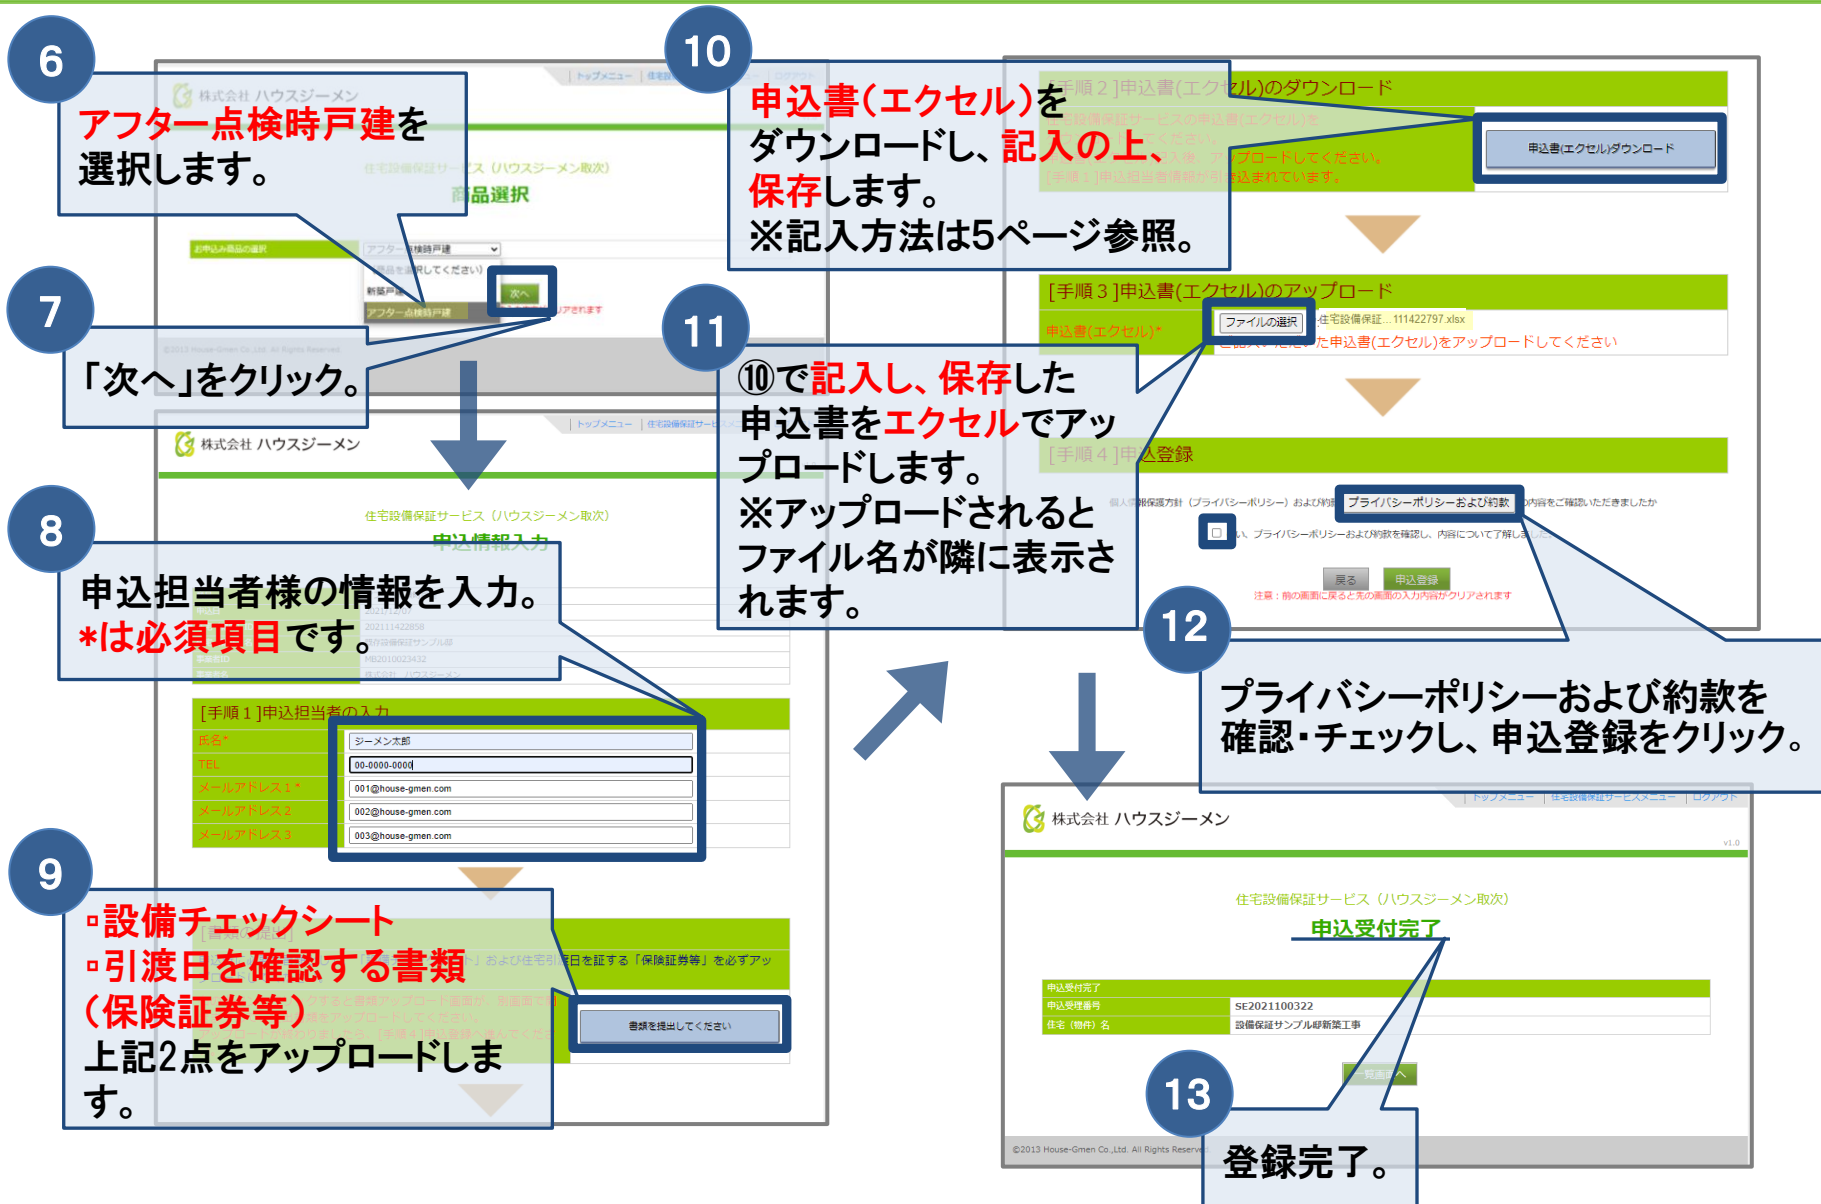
6

アフター点検時戸建を選択します。

株式会社 ハウスジーメン

| トップメニュー | 住宅設

住宅設備保証サービス（ハウスジーメン取次）

商品選択

お申込み商品の選択

アフター点検時戸建

商品を選択してください

新築戸建

アフター点検時戸建

次へ

7

「次へ」をクリック。

10

申込書(エクセル)を ダウンロードし、記入の上、保存します。 ※記入方法は5ページ参照。

[手順２]申込書(エクセル)のダウンロード

申込書(エクセル)ダウンロード

[手順３]申込書(エクセル)のアップロード

申込書(エクセル)*

ファイルの選択

住宅設備保証…111422797.xlsx

た申込書(エクセル)をアップロードしてください

[手順４]申込登録

プライバシーポリシーおよび約款

戻る

申込登録

11

⑩で記入し、保存した申込書をエクセルでアップロードします。 ※アップロードされるとファイル名が隣に表示されます。

株式会社 ハウスジーメン

| トップメニュー | 住宅設備保証サー

住宅設備保証サービス（ハウスジーメン取次）

申込情報入力

8

申込担当者様の情報を入力。 *は必須項目です。

[手順１]申込担当者の入力

氏名*

ジーメン太郎

TEL

00-0000-0000

メールアドレス１*

001@house-gmen.com

メールアドレス２

002@house-gmen.com

メールアドレス３

003@house-gmen.com

9

▫設備チェックシート ▫引渡日を確認する書類（保険証券等） 上記2点をアップロードします。

書類を提出してください

12

プライバシーポリシーおよび約款を確認・チェックし、申込登録をクリック。

株式会社 ハウスジーメン

トップメニュー | 住宅設備保証サービスメニュー | ログアウト

住宅設備保証サービス（ハウスジーメン取次）

申込受付完了

申込受付完了

申込受理番号

SE2021100322

住名（物件）名

設備保証サンプル邸新築工事

13

登録完了。

©2013 House-Gmen Co.,Ltd. All Rights Reserved